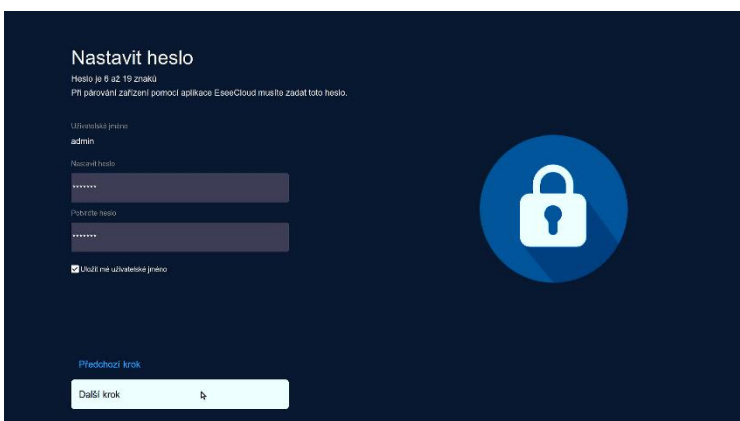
Nastavit heslo

Heslo je 6 až 19 znaků

Při párování zařízení pomocí aplikace EseeCloud musíte zadat toto heslo.

Uživatelské jméno

admin

Nastavit heslo

•••••••

Potvrďte heslo

•••••••

Uložit mé uživatelské jméno

Předchozí krok

Další krok